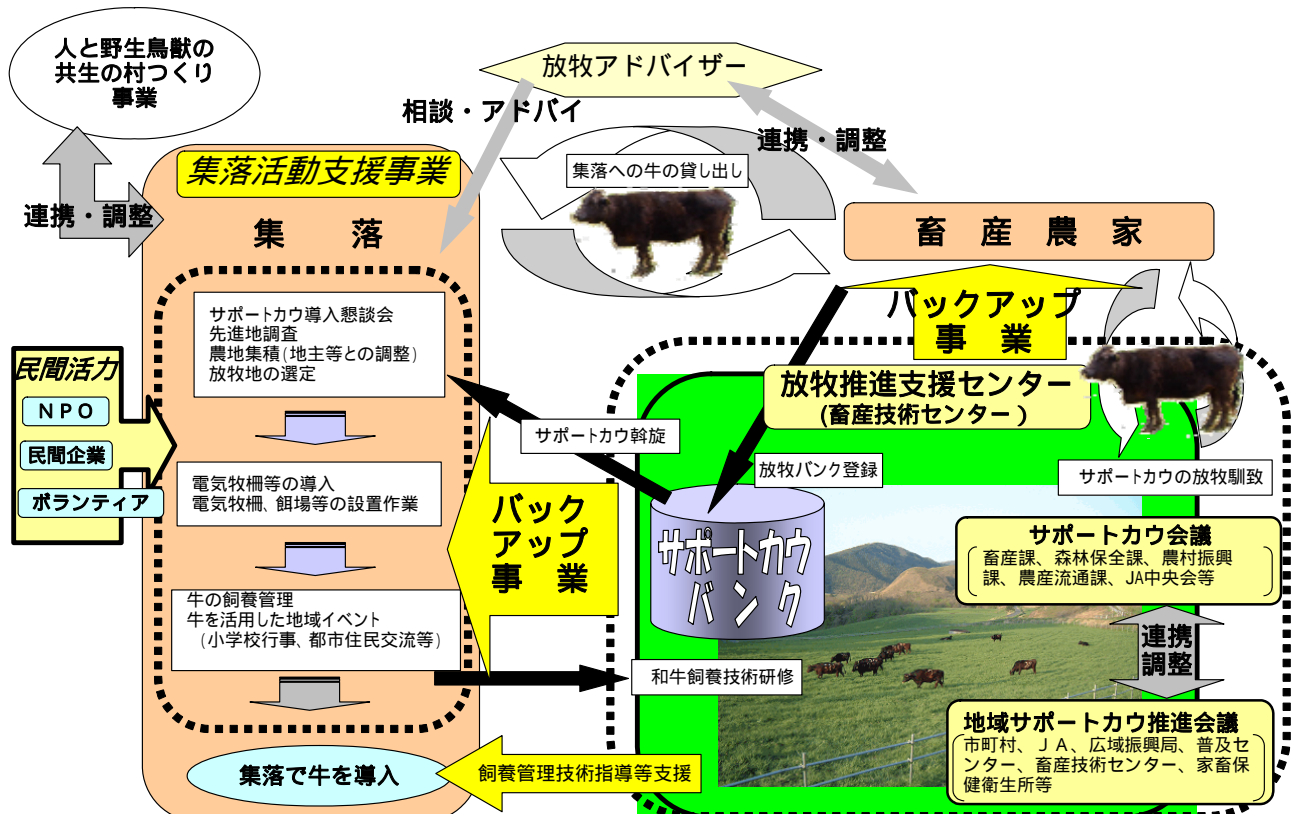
人と野生鳥獣の共生の村つくり事業

放牧アドバイザー

相談・アドバイ

連携・調整

集落活動支援事業

集落への牛の貸し出し

連携・調整

集　落

畜　産　農　家

サポートカウ導入懇談会
先進地調査
農地集積（地主等との調整）
放牧地の選定

バックアップ
事　業

民間活力

ＮＰＯ

民間企業

ボランティア

放牧推進支援センター
（畜産技術センター）

サポートカウ斡旋

放牧バンク登録

サポートカウの放牧馴致

電気牧柵等の導入
電気牧柵、餌場等の設置作業

バックアップ事　業

サポートカウバンク

サポートカウ会議
畜産課、森林保全課、農村振興課、農産流通課、JA中央会等

牛の飼養管理
牛を活用した地域イベント
（小学校行事、都市住民交流等）

連携調整

和牛飼養技術研修

地域サポートカウ推進会議
市町村、ＪＡ、広域振興局、普及センター、畜産技術センター、家畜保健衛生所等

集落で牛を導入

飼養管理技術指導等支援